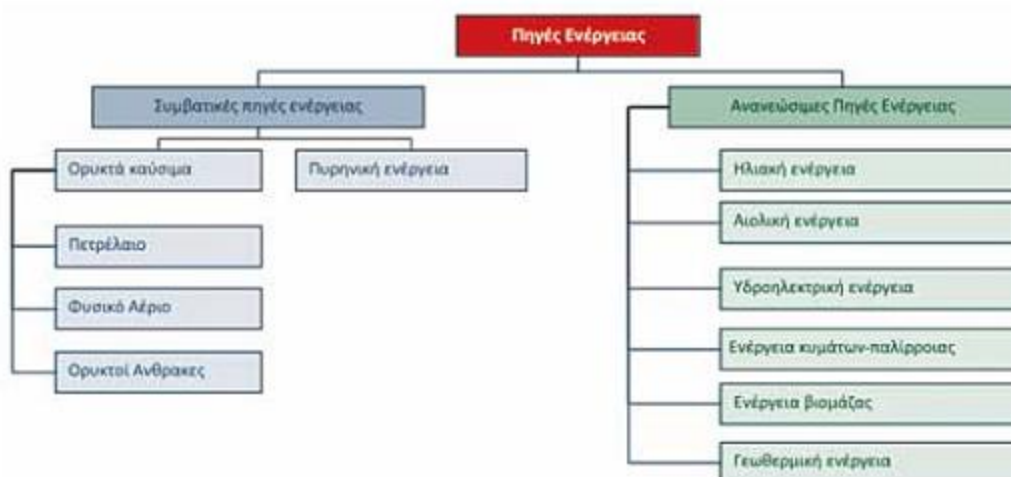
Πηγές Ενέργειας

Συμβατικές πηγές ενέργειας

Ορυκτά καύσιμα

Πυρηνική ενέργεια

Πετρέλαιο

Φυσικό Αέριο

Ορυκτοί Ανθρακες

Ανανεώσιμες Πηγές Ενέργειας

Ηλιακή ενέργεια

Αιολική ενέργεια

Υδροηλεκτρική ενέργεια

Ενέργεια κυμάτων-παλίρροιας

Ενέργεια βιομάζας

Γεωθερμική ενέργεια